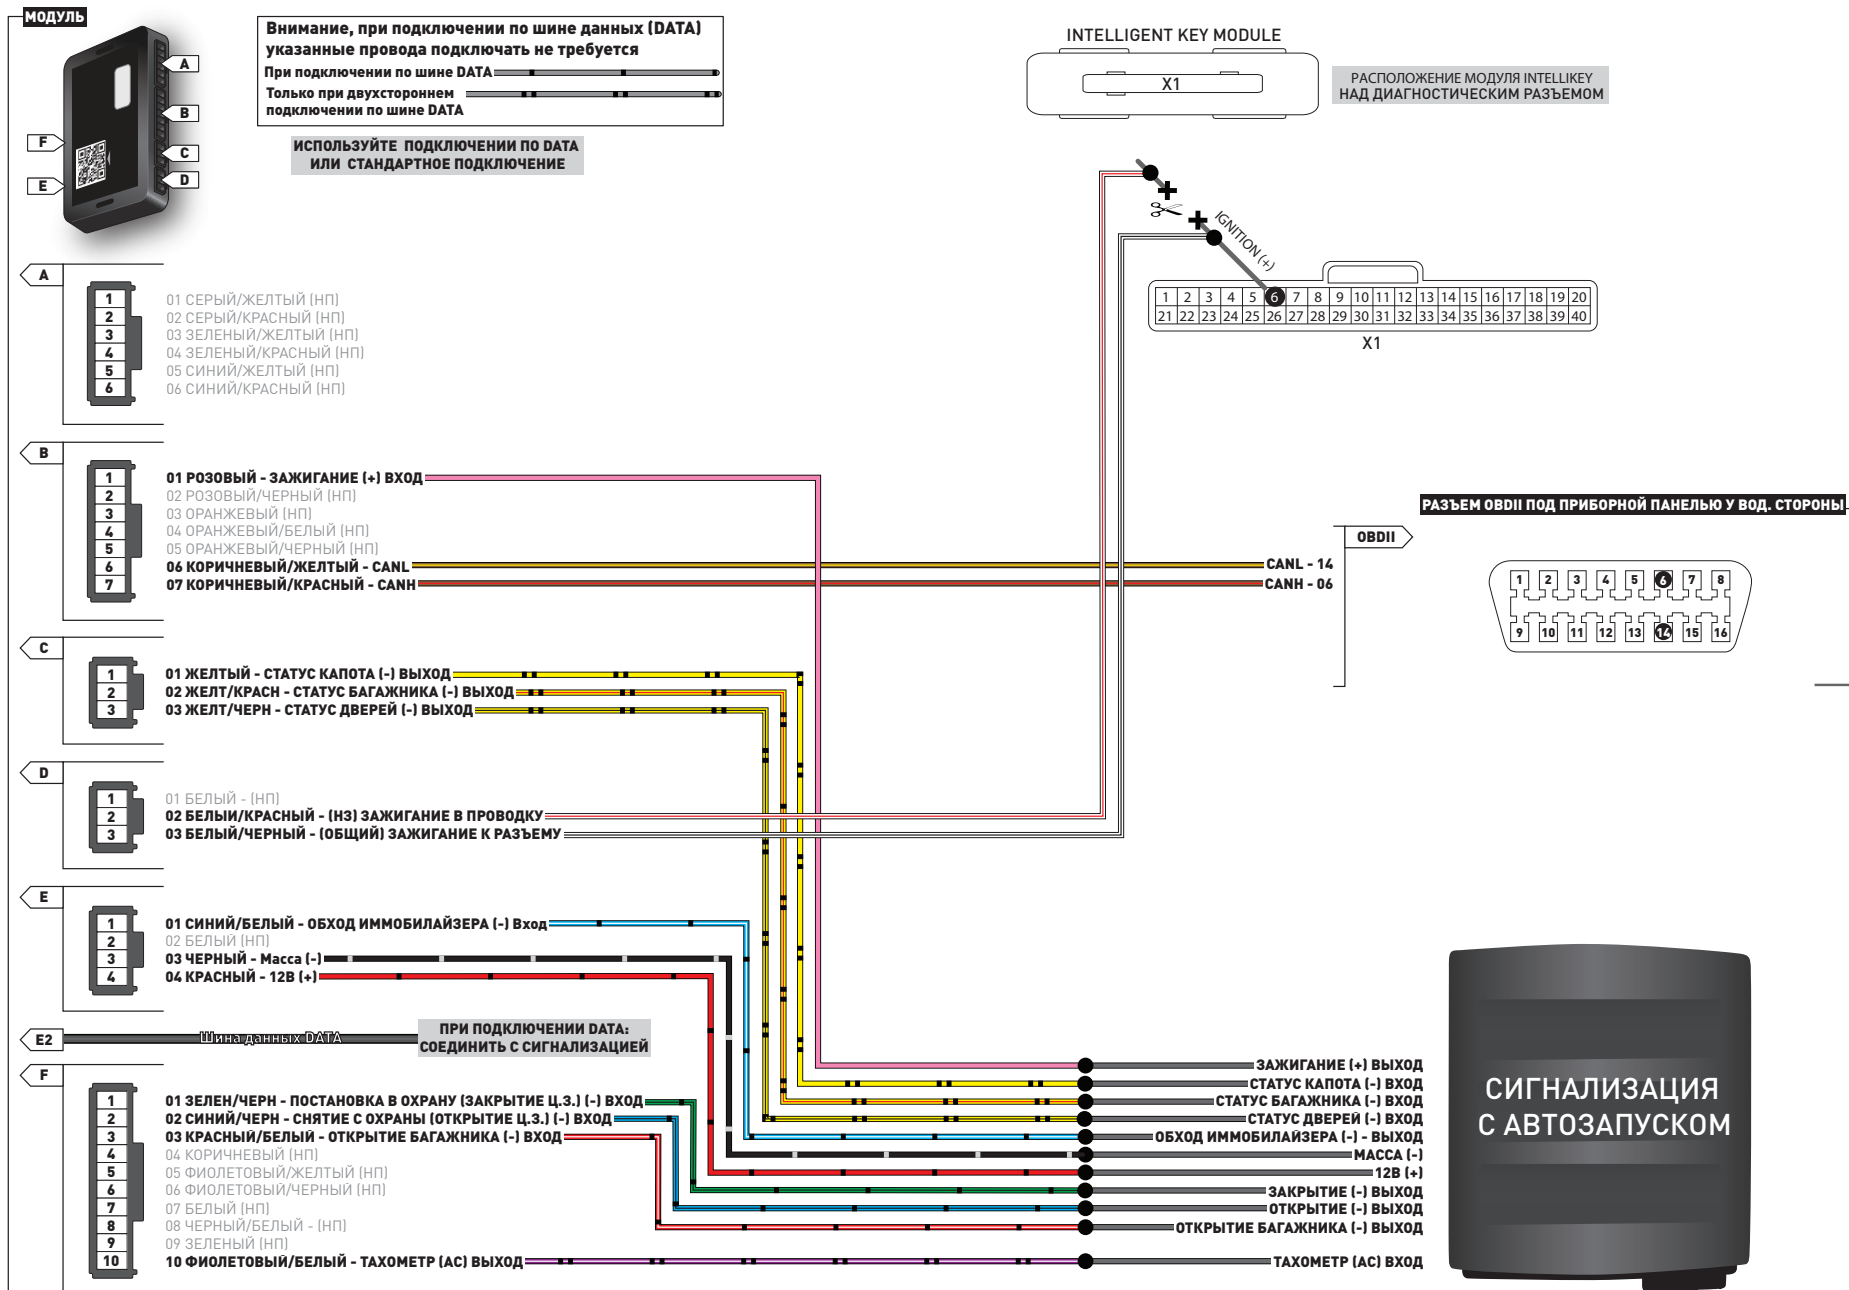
МОДУЛЬ

A
B
C
D
F
E

Внимание, при подключении по шине данных (DATA) указанные провода подключать не требуется
При подключении по шине DATA
Только при двухстороннем подключении по шине DATA

ИСПОЛЬЗУЙТЕ ПОДКЛЮЧЕНИИ ПО DATA ИЛИ СТАНДАРТНОЕ ПОДКЛЮЧЕНИЕ

INTELLIGENT KEY MODULE
X1
РАСПОЛОЖЕНИЕ МОДУЛЯ INTELLIKEY НАД ДИАГНОСТИЧЕСКИМ РАЗЪЕМОМ

IGNITION (+)

| 1 | 2 | 3 | 4 | 5 | 6 | 7 | 8 | 9 | 10 | 11 | 12 | 13 | 14 | 15 | 16 | 17 | 18 | 19 | 20 |
|---|---|---|---|---|---|---|---|---|---|---|---|---|---|---|---|---|---|---|---|
| 21 | 22 | 23 | 24 | 25 | 26 | 27 | 28 | 29 | 30 | 31 | 32 | 33 | 34 | 35 | 36 | 37 | 38 | 39 | 40 |

X1

A
1 2 3 4 5 6
01 СЕРЫЙ/ЖЕЛТЫЙ (НП)
02 СЕРЫЙ/КРАСНЫЙ (НП)
03 ЗЕЛЕНЫЙ/ЖЕЛТЫЙ (НП)
04 ЗЕЛЕНЫЙ/КРАСНЫЙ (НП)
05 СИНИЙ/ЖЕЛТЫЙ (НП)
06 СИНИЙ/КРАСНЫЙ (НП)

B
1 2 3 4 5 6 7
01 РОЗОВЫЙ - ЗАЖИГАНИЕ (+) ВХОД
02 РОЗОВЫЙ/ЧЕРНЫЙ (НП)
03 ОРАНЖЕВЫЙ (НП)
04 ОРАНЖЕВЫЙ/БЕЛЫЙ (НП)
05 ОРАНЖЕВЫЙ/ЧЕРНЫЙ (НП)
06 КОРИЧНЕВЫЙ/ЖЕЛТЫЙ - CANL
07 КОРИЧНЕВЫЙ/КРАСНЫЙ - CANH

CANL - 14
CANH - 06

РАЗЪЕМ OBDII ПОД ПРИБОРНОЙ ПАНЕЛЬЮ У ВОД. СТОРОНЫ
OBDII
1 2 3 4 5 6 7 8
9 10 11 12 13 14 15 16

C
1 2 3
01 ЖЕЛТЫЙ - СТАТУС КАПОТА (-) ВЫХОД
02 ЖЕЛТ/КРАСН - СТАТУС БАГАЖНИКА (-) ВЫХОД
03 ЖЕЛТ/ЧЕРН - СТАТУС ДВЕРЕЙ (-) ВЫХОД

D
1 2 3
01 БЕЛЫЙ - (НП)
02 БЕЛЫИ/КРАСНЫЙ - (НЗ) ЗАЖИГАНИЕ В ПРОВОДКУ
03 БЕЛЫЙ/ЧЕРНЫЙ - (ОБЩИЙ) ЗАЖИГАНИЕ К РАЗЪЕМУ

E
1 2 3 4
01 СИНИЙ/БЕЛЫЙ - ОБХОД ИММОБИЛАЙЗЕРА (-) Вход
02 БЕЛЫЙ (НП)
03 ЧЕРНЫЙ - Масса (-)
04 КРАСНЫЙ - 12В (+)

E2
Шина данных DATA
ПРИ ПОДКЛЮЧЕНИИ DATA: СОЕДИНИТЬ С СИГНАЛИЗАЦИЕЙ

F
1 2 3 4 5 6 7 8 9 10
01 ЗЕЛЕН/ЧЕРН - ПОСТАНОВКА В ОХРАНУ (ЗАКРЫТИЕ Ц.З.) (-) ВХОД
02 СИНИЙ/ЧЕРН - СНЯТИЕ С ОХРАНЫ (ОТКРЫТИЕ Ц.З.) (-) ВХОД
03 КРАСНЫЙ/БЕЛЫЙ - ОТКРЫТИЕ БАГАЖНИКА (-) ВХОД
04 КОРИЧНЕВЫЙ (НП)
05 ФИОЛЕТОВЫЙ/ЖЕЛТЫЙ (НП)
06 ФИОЛЕТОВЫЙ/ЧЕРНЫЙ (НП)
07 БЕЛЫЙ (НП)
08 ЧЕРНЫЙ/БЕЛЫЙ - (НП)
09 ЗЕЛЕНЫЙ (НП)
10 ФИОЛЕТОВЫЙ/БЕЛЫЙ - ТАХОМЕТР (АС) ВЫХОД

ЗАЖИГАНИЕ (+) ВЫХОД
СТАТУС КАПОТА (-) ВХОД
СТАТУС БАГАЖНИКА (-) ВХОД
СТАТУС ДВЕРЕЙ (-) ВХОД
ОБХОД ИММОБИЛАЙЗЕРА (-) - ВЫХОД
МАССА (-)
12В (+)
ЗАКРЫТИЕ (-) ВЫХОД
ОТКРЫТИЕ (-) ВЫХОД
ОТКРЫТИЕ БАГАЖНИКА (-) ВЫХОД
ТАХОМЕТР (АС) ВХОД

СИГНАЛИЗАЦИЯ С АВТОЗАПУСКОМ